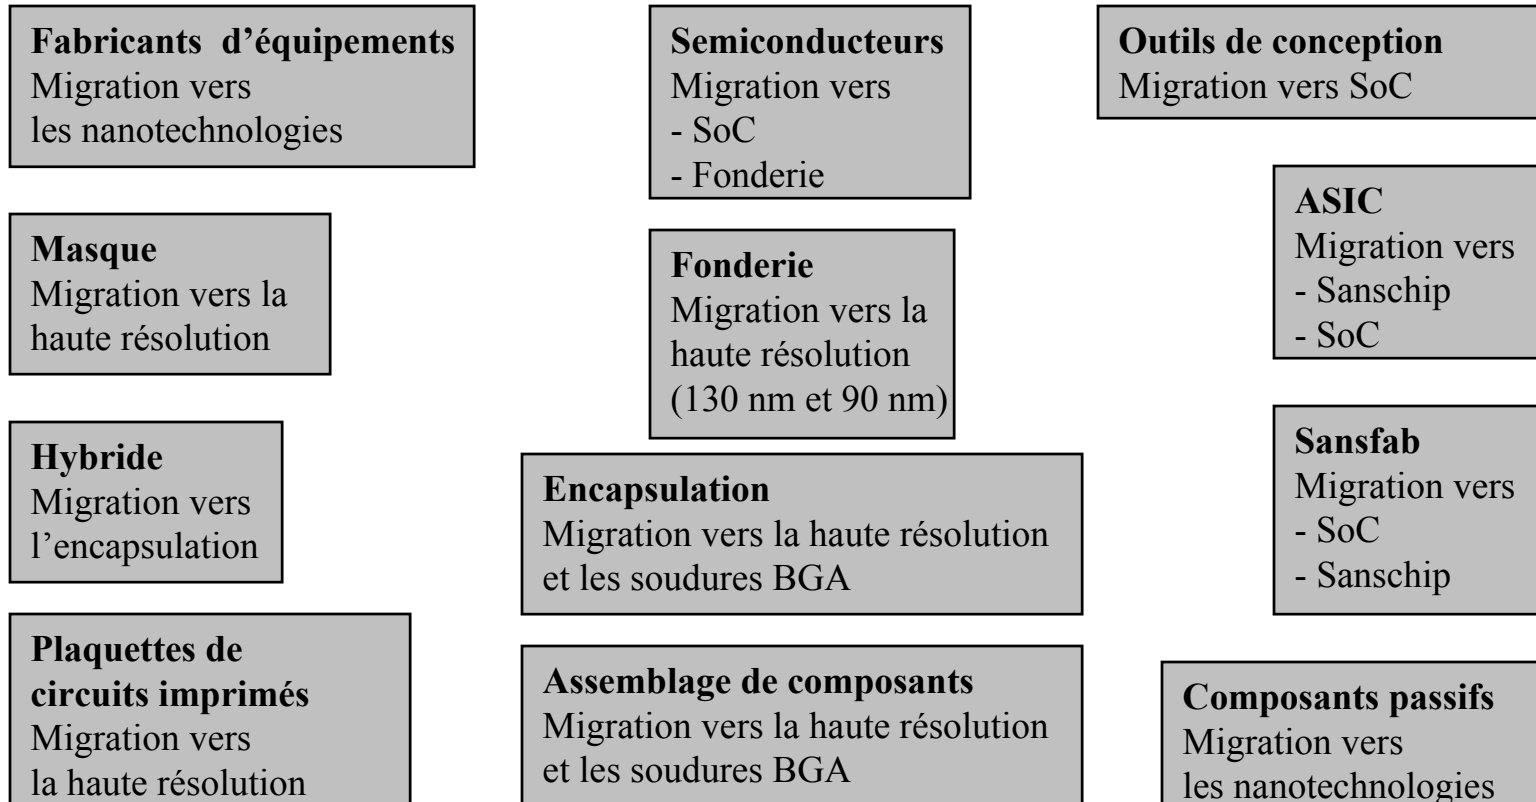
**Fabricants d'équipements**
Migration vers
les nanotechnologies

**Masque**
Migration vers la
haute résolution

**Hybride**
Migration vers
l'encapsulation

**Plaquettes de circuits imprimés**
Migration vers
la haute résolution

**Semiconducteurs**
Migration vers
- SoC
- Fonderie

**Fonderie**
Migration vers la
haute résolution
(130 nm et 90 nm)

**Encapsulation**
Migration vers la haute résolution
et les soudures BGA

**Assemblage de composants**
Migration vers la haute résolution
et les soudures BGA

**Outils de conception**
Migration vers SoC

**ASIC**
Migration vers
- Sanschip
- SoC

**Sansfab**
Migration vers
- SoC
- Sanschip

**Composants passifs**
Migration vers
les nanotechnologies